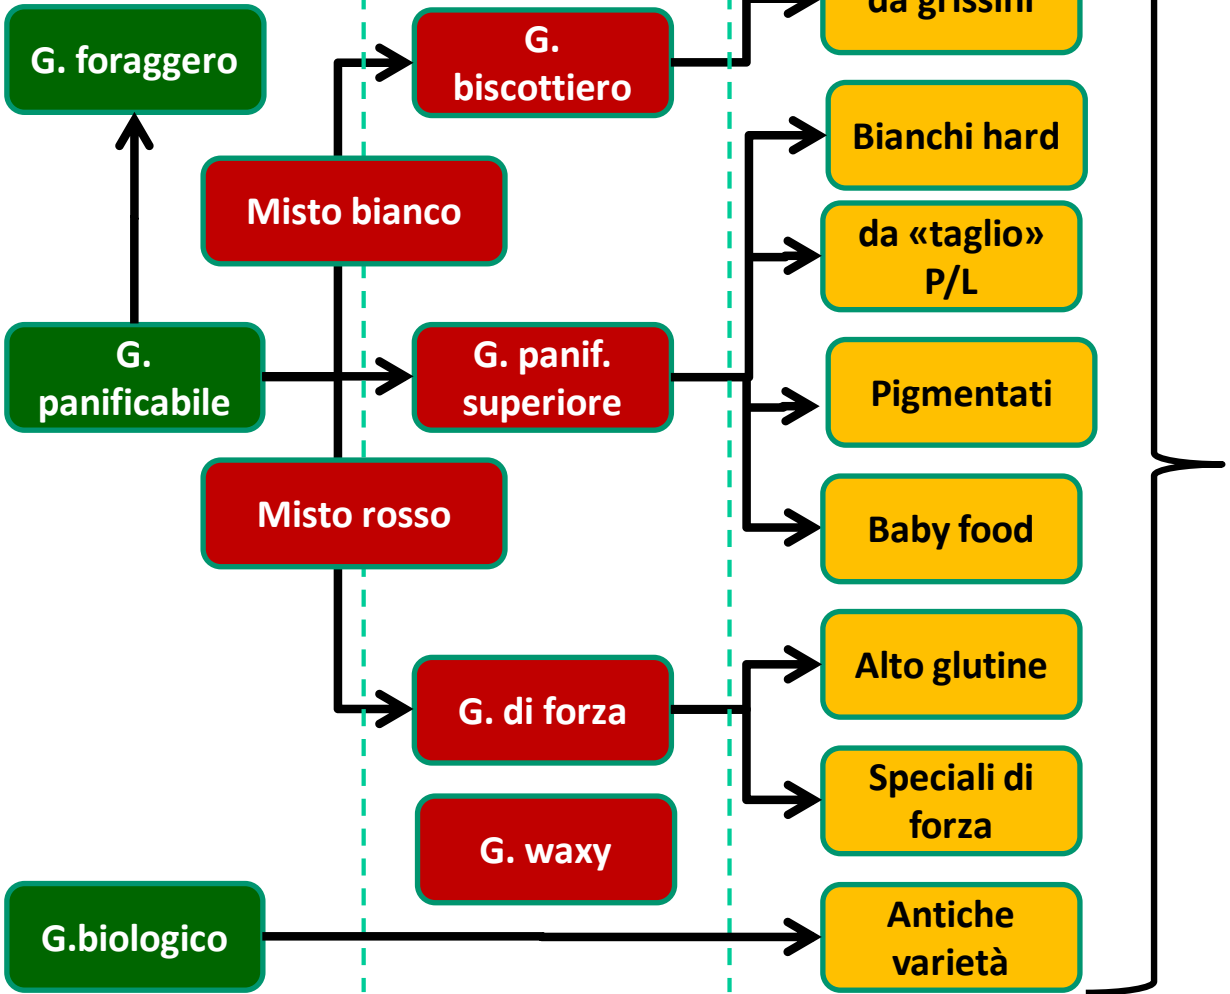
G. foraggero

G. biscottiero

da grissini

Bianchi hard

Misto bianco

da «taglio» P/L

G. panificabile

G. panif. superiore

Pigmentati

Misto rosso

Baby food

Alto glutine

G. di forza

Speciali di forza

G. waxy

G.biologico

Antiche varietà